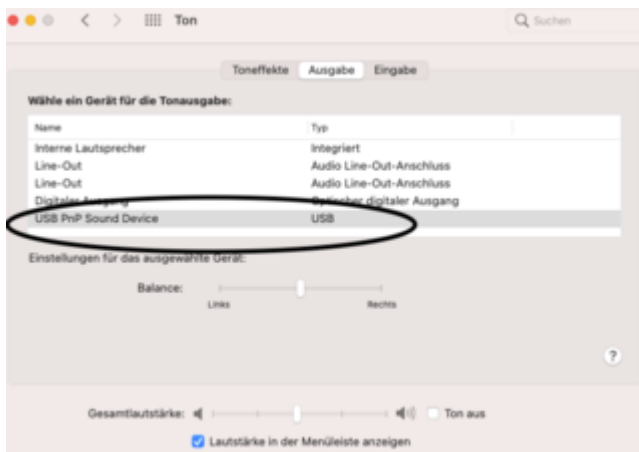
Ton

Suchen

Toneffekte | Ausgabe | Eingabe

Wähle ein Gerät für die Tonausgabe:

| Name | Typ |
|---|---|
| Interne Lautsprecher | Integriert |
| Line-Out | Audio Line-Out-Anschluss |
| Line-Out | Audio Line-Out-Anschluss |
| Digitaler Ausgang | Optischer digitaler Ausgang |
| USB PnP Sound Device | USB |

Einstellungen für das ausgewählte Gerät:

Balance:

Links

Rechts

?

Gesamtlautstärke:

Ton aus

Lautstärke in der Menüleiste anzeigen